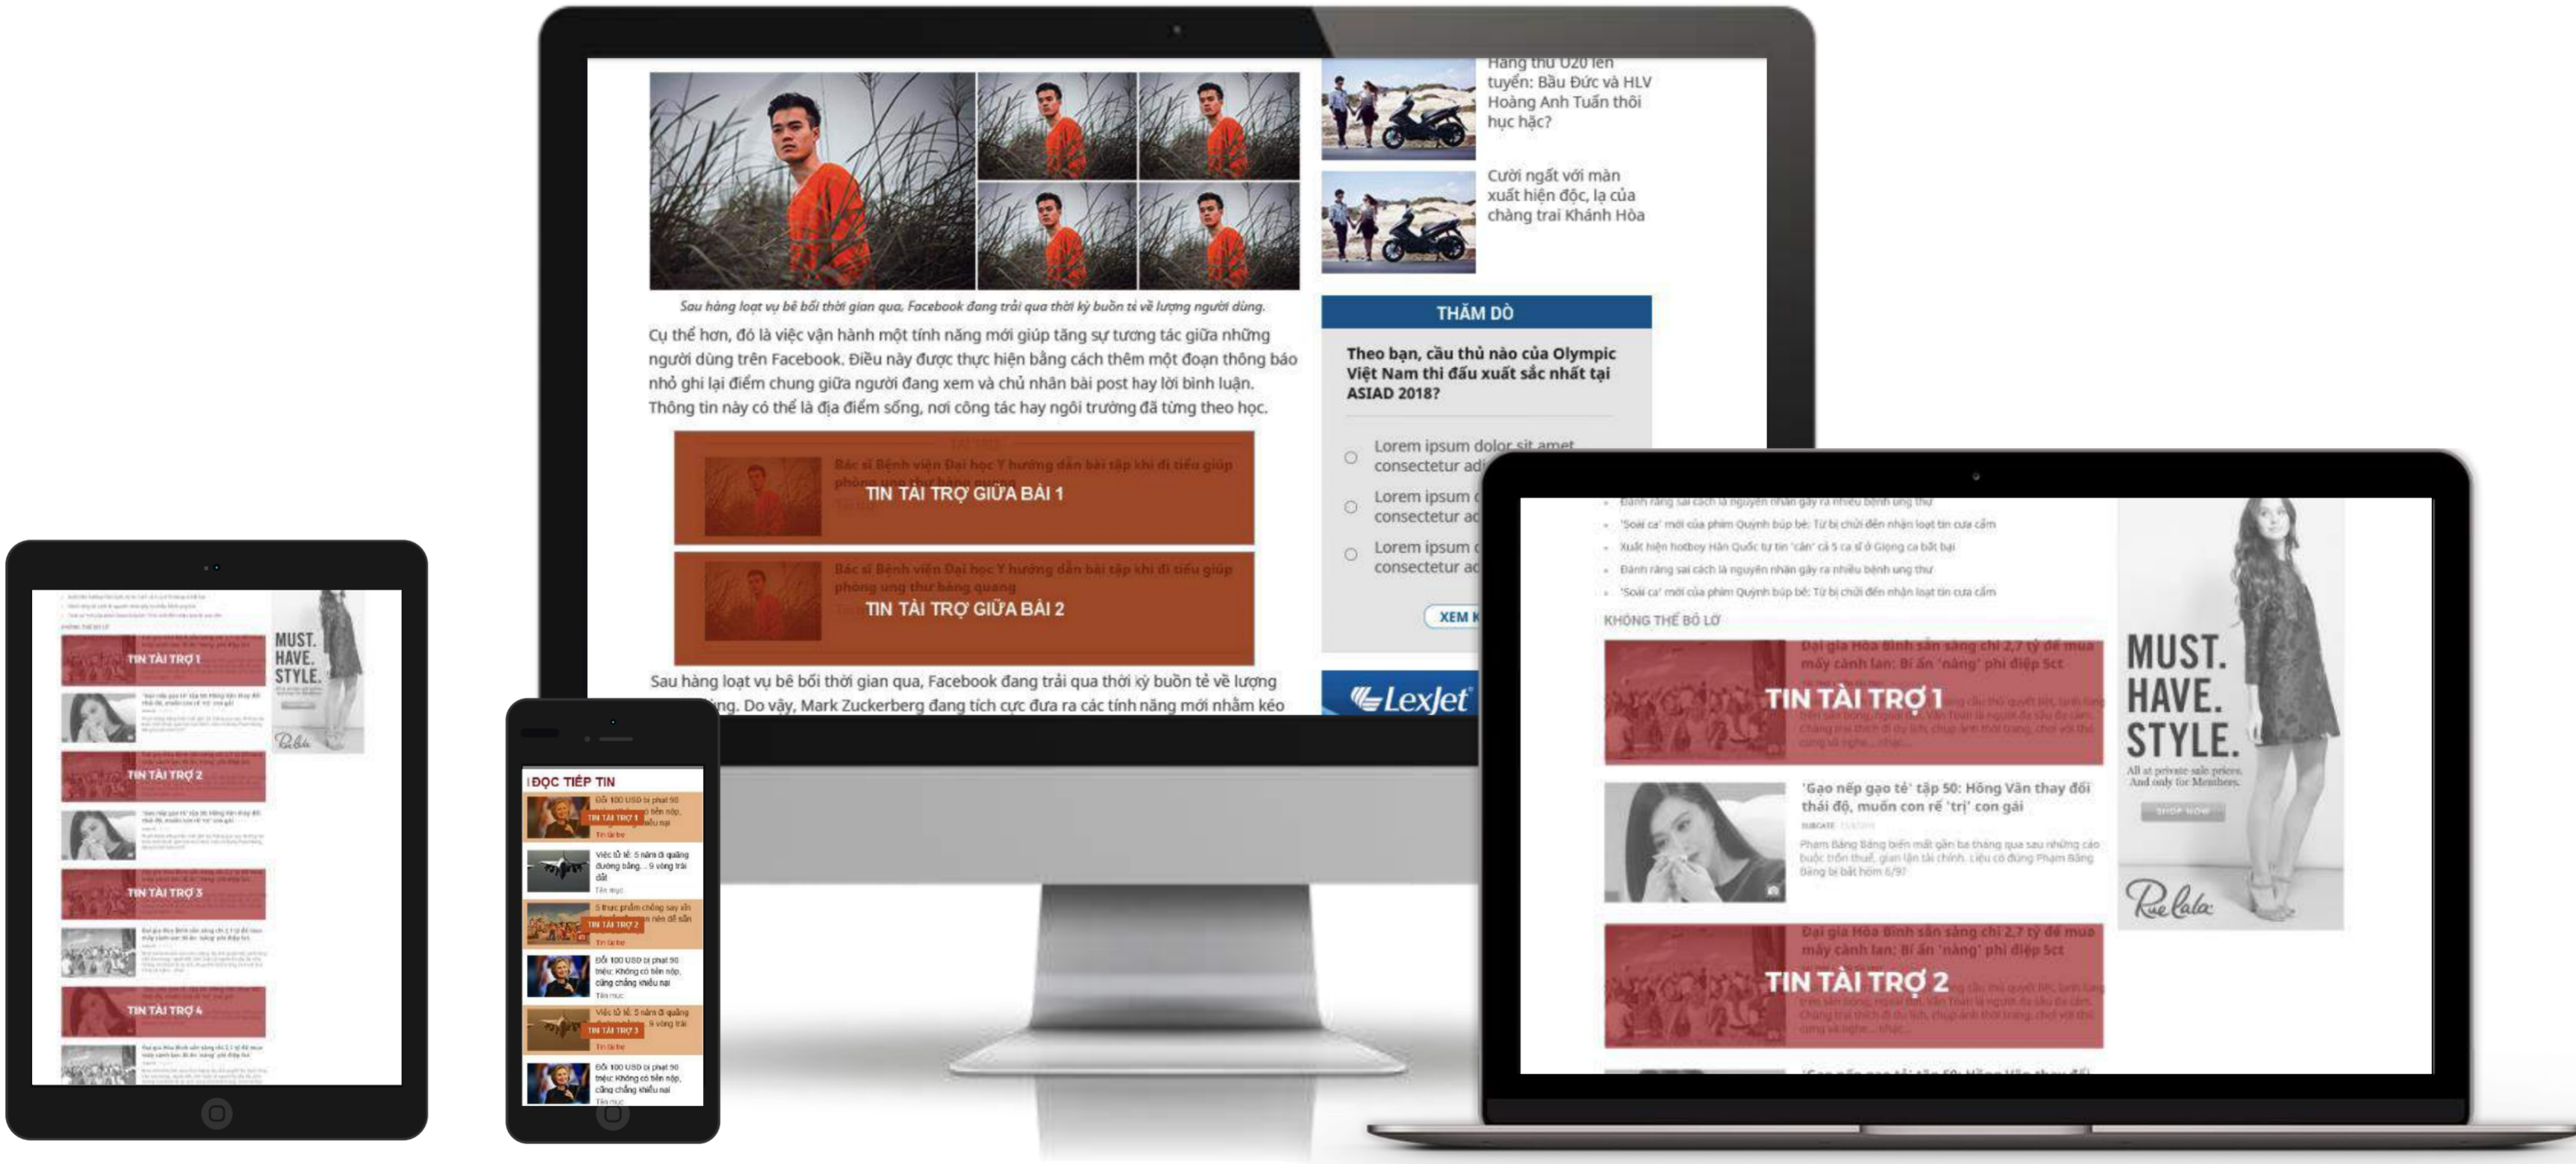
Hạng thứ U20 lên tuyển: Bầu Đức và HLV Hoàng Anh Tuấn thôi hục hặc?

Cười ngất với màn xuất hiện độc, lạ của chàng trai Khánh Hòa

Sau hàng loạt vụ bê bối thời gian qua, Facebook đang trải qua thời kỳ buồn tẻ về lượng người dùng.

Cụ thể hơn, đó là việc vận hành một tính năng mới giúp tăng sự tương tác giữa những người dùng trên Facebook. Điều này được thực hiện bằng cách thêm một đoạn thông báo nhỏ ghi lại điểm chung giữa người đang xem và chủ nhân bài post hay lời bình luận. Thông tin này có thể là địa điểm sống, nơi công tác hay ngôi trường đã từng theo học.

Bác sĩ Bệnh viện Đại học Y hướng dẫn bài tập khi đi tiểu giúp phòng ung thư bàng quang

TIN TÀI TRỢ GIỮA BÀI 1

Bác sĩ Bệnh viện Đại học Y hướng dẫn bài tập khi đi tiểu giúp phòng ung thư bàng quang

TIN TÀI TRỢ GIỮA BÀI 2

Sau hàng loạt vụ bê bối thời gian qua, Facebook đang trải qua thời kỳ buồn tẻ về lượng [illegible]ng. Do vậy, Mark Zuckerberg đang tích cực đưa ra các tính năng mới nhằm kéo

THĂM DÒ

Theo bạn, cầu thủ nào của Olympic Việt Nam thi đấu xuất sắc nhất tại ASIAD 2018?

Lorem ipsum dolor sit amet consectetur adi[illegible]
Lorem ipsum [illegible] consectetur ac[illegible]
Lorem ipsum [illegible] consectetur ac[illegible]

XEM K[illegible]

LexJet

Đánh răng sai cách là nguyên nhân gây ra nhiều bệnh ung thư
'Soái ca' mới của phim Quỳnh búp bê: Từ bị chửi đến nhận loạt tin cưa cẩm
Xuất hiện hotboy Hàn Quốc tự tin 'cân' cả 5 ca sĩ ở Giọng ca bất bại
Đánh răng sai cách là nguyên nhân gây ra nhiều bệnh ung thư
'Soái ca' mới của phim Quỳnh búp bê: Từ bị chửi đến nhận loạt tin cưa cẩm

KHÔNG THỂ BỎ LỠ

Đại gia Hòa Bình sẵn sàng chi 2,7 tỷ để mua máy cánh lan: Bí ẩn 'nàng' phi điệp 5ct

TIN TÀI TRỢ 1

'Gạo nếp gạo tẻ' tập 50: Hồng Vân thay đổi thái độ, muốn con rể 'trị' con gái

Phạm Băng Băng biến mất gần ba tháng qua sau những cáo buộc trốn thuế, gian lận tài chính. Liệu có đúng Phạm Băng Băng bị bắt hôm 6/9?

Đại gia Hòa Bình sẵn sàng chi 2,7 tỷ để mua máy cánh lan: Bí ẩn 'nàng' phi điệp 5ct

TIN TÀI TRỢ 2

MUST. HAVE. STYLE.
All at private sale prices. And only for Members.
SHOP NOW
Rue la la

KHÔNG THỂ BỎ LỠ
TIN TÀI TRỢ 1
TIN TÀI TRỢ 2
TIN TÀI TRỢ 3
TIN TÀI TRỢ 4
MUST. HAVE. STYLE.

ĐỌC TIẾP TIN
Đổi 100 USD bị phạt 90 triệu: Không có tiền nộp, cũng chẳng khiếu nại
TIN TÀI TRỢ 1
Việc tử tế: 5 năm đi quăng đường băng... 9 vòng trái đất
5 thực phẩm chống say xỉn nên để sẵn
TIN TÀI TRỢ 2
Đổi 100 USD bị phạt 90 triệu: Không có tiền nộp, cũng chẳng khiếu nại
Việc tử tế: 5 năm đi quăng 9 vòng trái
TIN TÀI TRỢ 3
Đổi 100 USD bị phạt 90 triệu: Không có tiền nộp, cũng chẳng khiếu nại